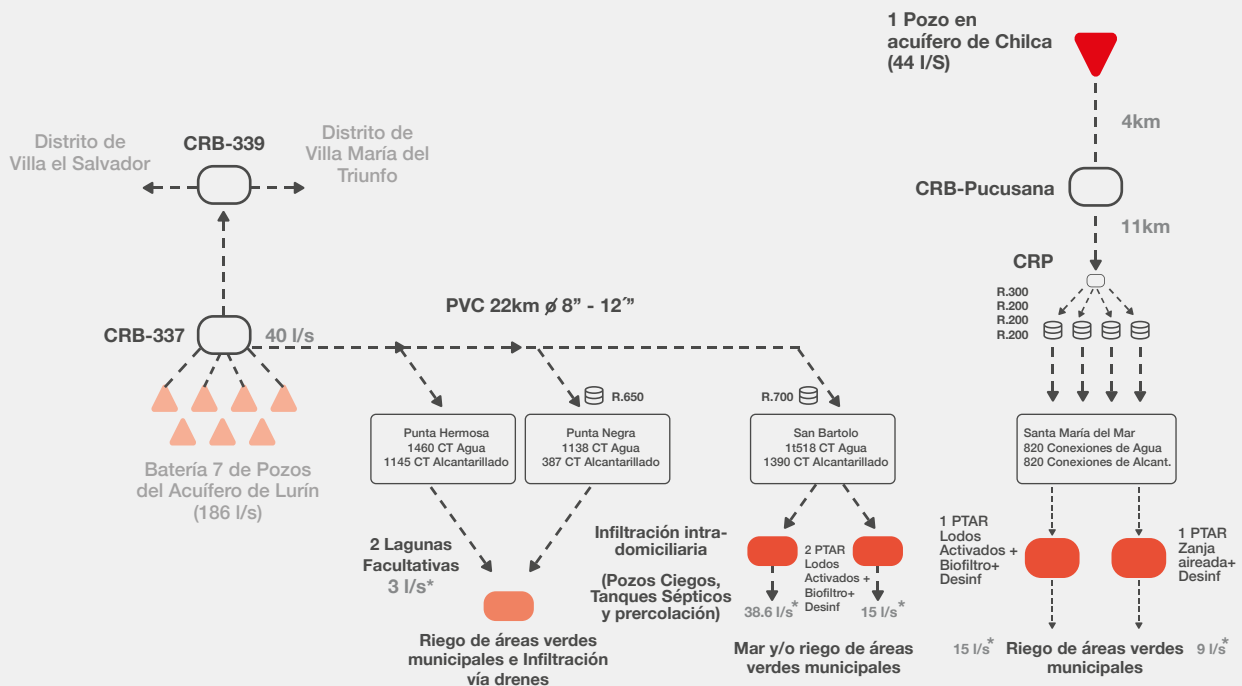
1 Pozo en acuífero de Chilca (44 l/S)

4km

CRB-Pucusana

11km

CRP

R.300
R.200
R.200
R.200

Distrito de Villa el Salvador

CRB-339

Distrito de Villa María del Triunfo

PVC 22km ø 8” - 12´”

CRB-337

40 l/s

Batería 7 de Pozos del Acuífero de Lurín (186 l/s)

R.650

R.700

Punta Hermosa
1460 CT Agua
1145 CT Alcantarillado

Punta Negra
1138 CT Agua
387 CT Alcantarillado

San Bartolo
1t518 CT Agua
1390 CT Alcantarillado

Santa María del Mar
820 Conexiones de Agua
820 Conexiones de Alcant.

2 Lagunas Facultativas
3 l/s*

Riego de áreas verdes municipales e Infiltración vía drenes

Infiltración intra-domiciliaria

(Pozos Ciegos, Tanques Sépticos y prercolación)

2 PTAR Lodos Activados + Biofiltro+ Desinf

38.6 l/s*

15 l/s*

Mar y/o riego de áreas verdes municipales

1 PTAR Lodos Activados + Biofiltro+ Desinf

1 PTAR Zanja aireada+ Desinf

15 l/s*

Riego de áreas verdes municipales

9 l/s*